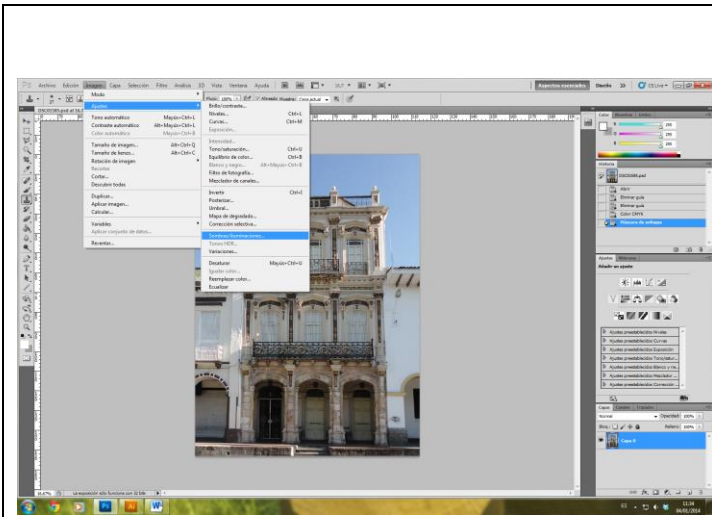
Archivo Edición Imagen Capa Selección Filtro Análisis 3D Vista Ventana Ayuda

Aspectos esenciales Diseño CS Live

Modo

Ajustes

Tono automático Mayús+Ctrl+L
Contraste automático Alt+Mayús+Ctrl+L
Color automático Mayús+Ctrl+B

Tamaño de imagen... Alt+Ctrl+I
Tamaño de lienzo... Alt+Ctrl+C
Rotación de imagen
Recortar
Cortar...
Descubrir todas

Duplicar...
Aplicar imagen...
Calcular...

Variables
Aplicar conjunto de datos...

Reventar...

Brillo/contraste...
Niveles... Ctrl+L
Curvas... Ctrl+M
Exposición...

Intensidad...
Tono/saturación... Ctrl+U
Equilibrio de color... Ctrl+B
Blanco y negro... Alt+Mayús+Ctrl+B
Filtro de fotografía...
Mezclador de canales...

Invertir Ctrl+I
Posterizar...
Umbral...
Mapa de degradado...
Corrección selectiva...

Sombras/iluminaciones...
Tonos HDR...
Variaciones...

Desaturar Mayús+Ctrl+U
Igualar color...
Reemplazar color...
Ecualizar

Historia
DSC00385.psd
Abrir
Eliminar guía
Eliminar guía
Color CMYK
Máscara de enfoque

Ajustes Máscaras
Añadir un ajuste

Ajustes preestablecidos Niveles
Ajustes preestablecidos Curvas
Ajustes preestablecidos Exposición
Ajustes preestablecidos Tono/satur...
Ajustes preestablecidos Blanco y ne...
Ajustes preestablecidos Mezclador ...
Ajustes preestablecidos Corrección ...

Capas Canales Trazados
Normal Opacidad: 100%
Bloq.: Relleno: 100%
Capa 0

La exposición sólo funciona con 32 bits

11:34
06/01/2014